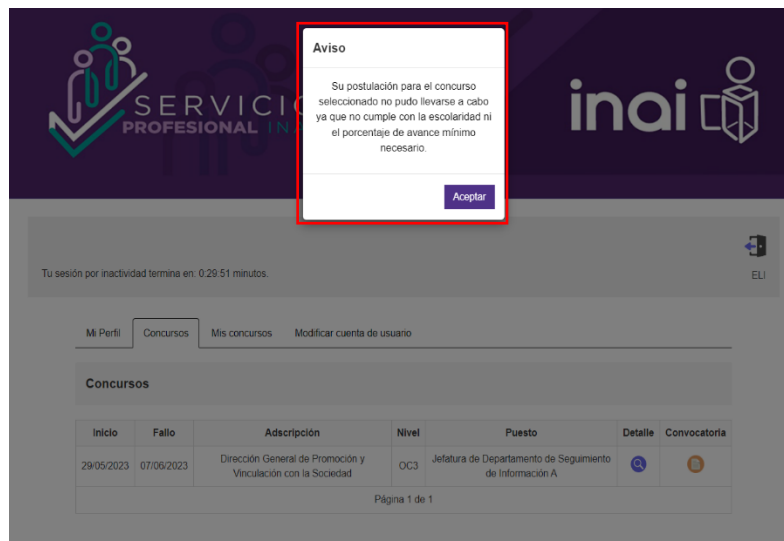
SERVICIO
PROFESIONAL INAI

Aviso

Su postulación para el concurso seleccionado no pudo llevarse a cabo ya que no cumple con la escolaridad ni el porcentaje de avance mínimo necesario.

Aceptar

inai

Tu sesión por inactividad termina en: 0:29:51 minutos.

ELI

Mi Perfil | Concursos | Mis concursos | Modificar cuenta de usuario

Concursos

| Inicio | Fallo | Adscripción | Nivel | Puesto | Detalle | Convocatoria |
|---|---|---|---|---|---|---|
| 29/05/2023 | 07/06/2023 | Dirección General de Promoción y Vinculación con la Sociedad | OC3 | Jefatura de Departamento de Seguimiento de Información A | | |

Página 1 de 1